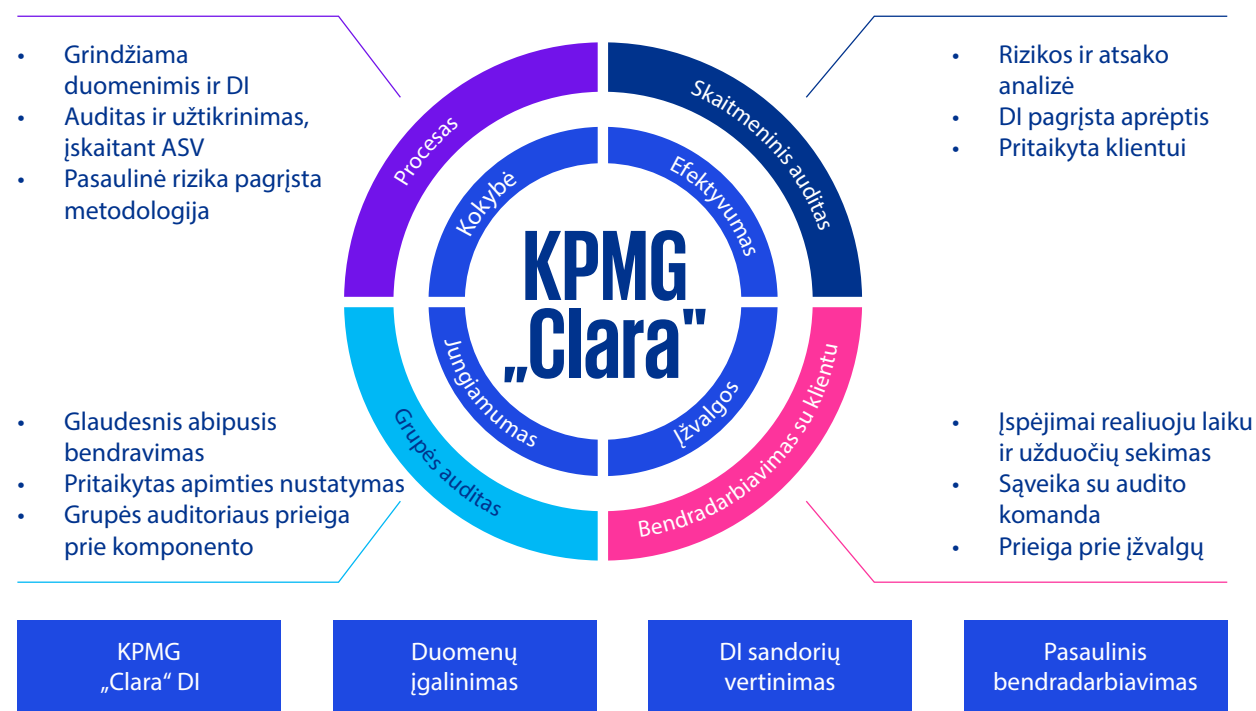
- Grindžiama duomenimis ir DI
- Auditas ir užtikrinimas, įskaitant ASV
- Pasaulinė rizika pagrįsta metodologija

- Rizikos ir atsako analizė
- DI pagrįsta aprėptis
- Pritaikyta klientui

Procesas

Skaitmeninis auditas

Kokybė

Efektyvumas

KPMG „Clara"

Jungiamumas

Įžvalgos

Grupės auditas

Bendradarbiavimas su klientu

- Glaudesnis abipusis bendravimas
- Pritaikytas apimties nustatymas
- Grupės auditoriaus prieiga prie komponento

- Įspėjimai realiuoju laiku ir užduočių sekimas
- Sąveika su audito komanda
- Prieiga prie įžvalgų

KPMG „Clara" DI

Duomenų įgalinimas

DI sandorių vertinimas

Pasaulinis bendradarbiavimas